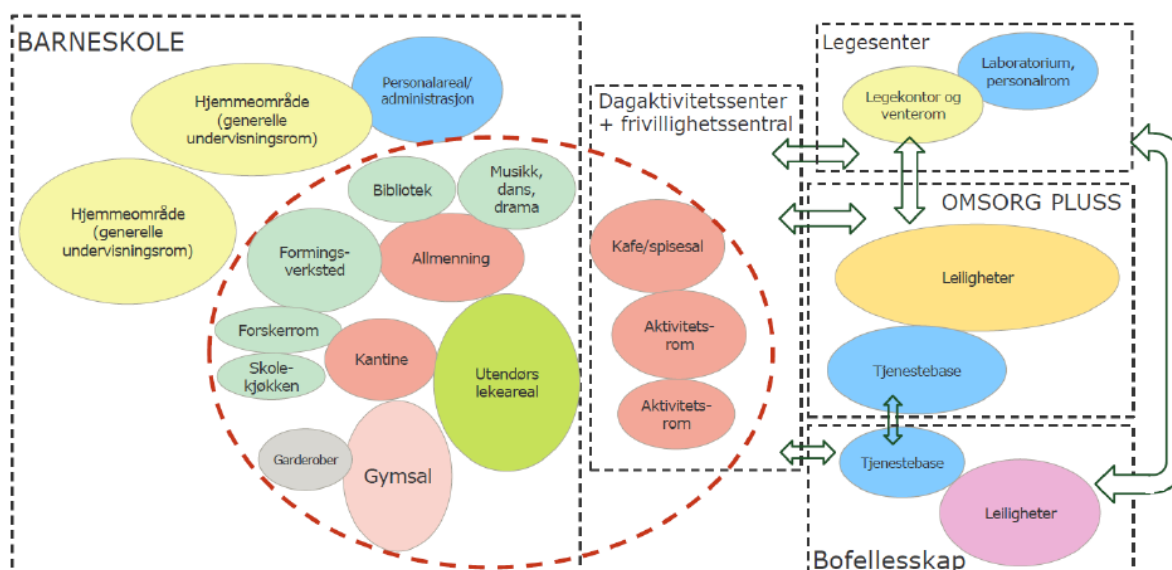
BARNESKOLE

Hjemmeområde (generelle undervisningsrom)

Personalareal/ administrasjon

Hjemmeområde (generelle undervisningsrom)

Bibliotek

Musikk, dans, drama

Formingsverksted

Allmenning

Forskerrom

Skolekjøkken

Kantine

Utendørs lekeareal

Garderober

Gymsal

Dagaktivitetssenter + frivillighetssentral

Kafe/spisesal

Aktivitetsrom

Aktivitetsrom

Legesenter

Laboratorium, personalrom

Legekontor og venterom

OMSORG PLUSS

Leiligheter

Tjenestebase

Tjenestebase

Leiligheter

Bofellesskap